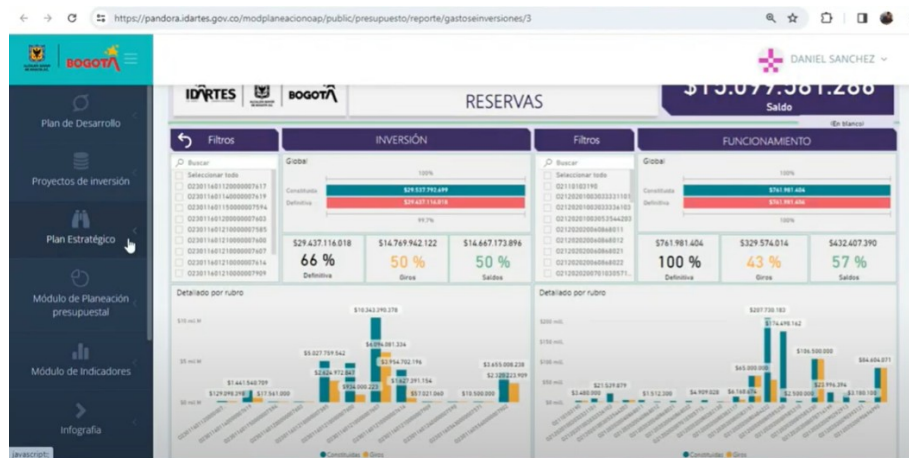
https://pandora.idartes.gov.co/modplaneacionoap/public/presupuesto/reporte/gastoseinversiones/3

BOGOTÁ

DANIEL SANCHEZ

Plan de Desarrollo

Proyectos de inversión

Plan Estratégico

Módulo de Planeación presupuestal

Módulo de Indicadores

Infografía

IDARTES BOGOTÁ

RESERVAS

$15.077.381.288
Saldo

(En blanco)

Filtros

INVERSIÓN

Buscar
Seleccionar todo
023011601120000007617
023011601140000007619
023011601150000007594
023011601120000007602
023011601120000007585
023011601210000007600
023011601210000007607
023011601210000007616
023011601210000007909

Global
100%
Constituida $29.537.792.699
Definitiva $29.437.116.018
99,7%

$29.437.116.018
66 %
Definitiva

$14.769.942.122
50 %
Giros

$14.667.173.896
50 %
Saldos

Filtros

FUNCIONAMIENTO

Buscar
Seleccionar todo
021181031190
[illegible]
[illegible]
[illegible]
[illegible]
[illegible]
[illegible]
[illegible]
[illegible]

Global
100%
Constituida $761.981.404
Definitiva $761.981.404
100%

$761.981.404
100 %
Definitiva

$329.574.014
43 %
Giros

$432.407.390
57 %
Saldos

Detallado por rubro

$10.363.290.278
$6.096.081.334
$5.027.759.562
$2.624.972.867
$2.954.702.196
$1.627.291.156
$936.000.223
$3.655.008.238
$2.228.223.909
$1.441.540.709
$129.098.298
$17.561.000
$10.500.000
$57.021.060

Constituidas Giros

Detallado por rubro

$207.730.183
$174.695.162
$106.500.000
$84.604.071
$65.000.000
$23.996.396
$21.539.879
$3.480.000
$1.512.300
$4.909.028
$4.169.674
$2.500.000
$3.180.100

Constituidas Giros

Javascript: